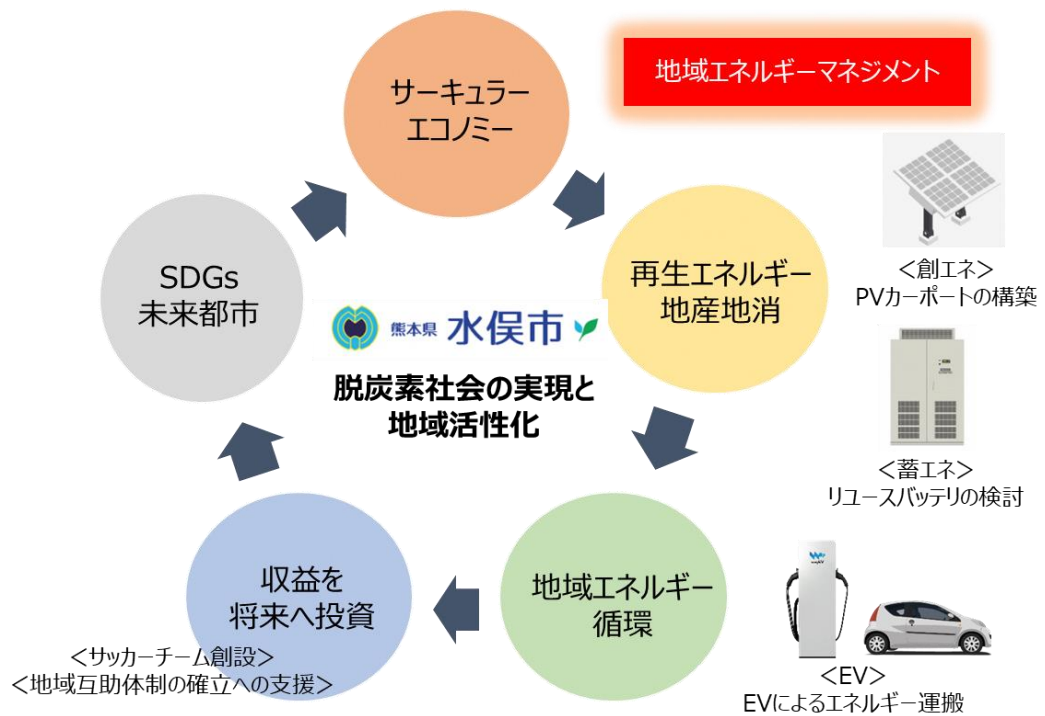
地域エネルギーマネジメント

サーキュラーエコノミー

再生エネルギー地産地消

地域エネルギー循環

収益を将来へ投資

SDGs未来都市

熊本県 水俣市

脱炭素社会の実現と地域活性化

＜創エネ＞
PVカーポートの構築

＜蓄エネ＞
リユースバッテリの検討

＜EV＞
EVによるエネルギー運搬

＜サッカーチーム創設＞
＜地域互助体制の確立への支援＞